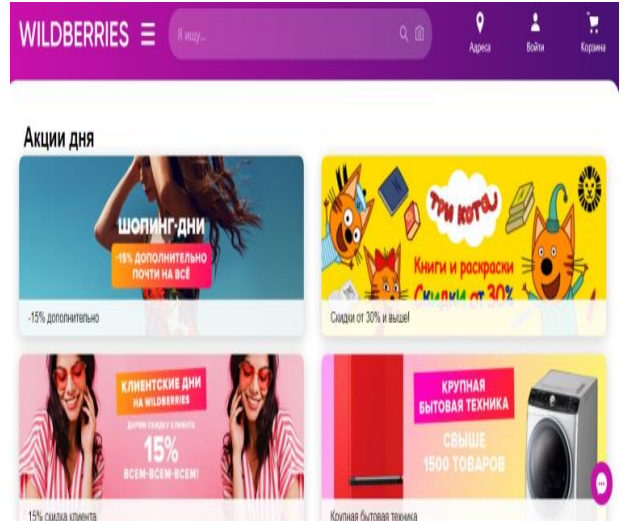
WILDBERRIES

Я ищу...

Адреса

Войти

Корзина

Акции дня

ШОПИНГ-ДНИ

-15% ДОПОЛНИТЕЛЬНО ПОЧТИ НА ВСЁ

-15% дополнительно

ТРИ КОТА

Книги и раскраски

Скидки от 30%

Скидки от 30% и выше!

КЛИЕНТСКИЕ ДНИ НА WILDBERRIES

ДАРИМ СКИДКУ КЛИЕНТА

15%

ВСЕМ-ВСЕМ-ВСЕМ!

15% скидка клиента

КРУПНАЯ БЫТОВАЯ ТЕХНИКА

СВЫШЕ 1500 ТОВАРОВ

Крупная бытовая техника